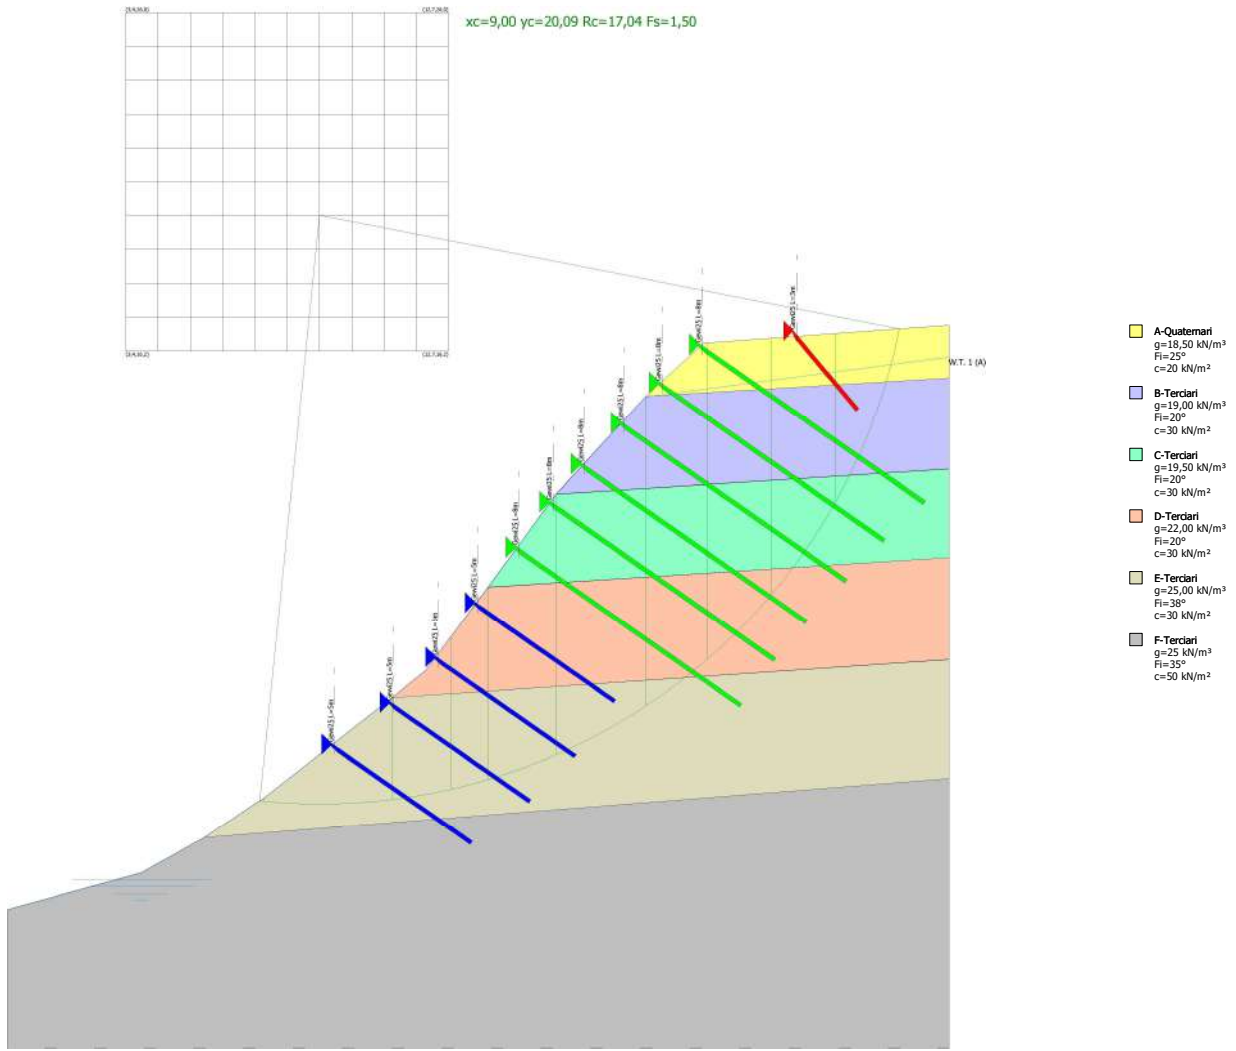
xc=9,00 yc=20,09 Rc=17,04 Fs=1,50

W.T. 1 (A)

A-Quaternari
g=18,50 kN/m³
Fi=25°
c=20 kN/m²

B-Terciari
g=19,00 kN/m³
Fi=20°
c=30 kN/m²

C-Terciari
g=19,50 kN/m³
Fi=20°
c=30 kN/m²

D-Terciari
g=22,00 kN/m³
Fi=20°
c=30 kN/m²

E-Terciari
g=25,00 kN/m³
Fi=38°
c=30 kN/m²

F-Terciari
g=25 kN/m³
Fi=35°
c=50 kN/m²